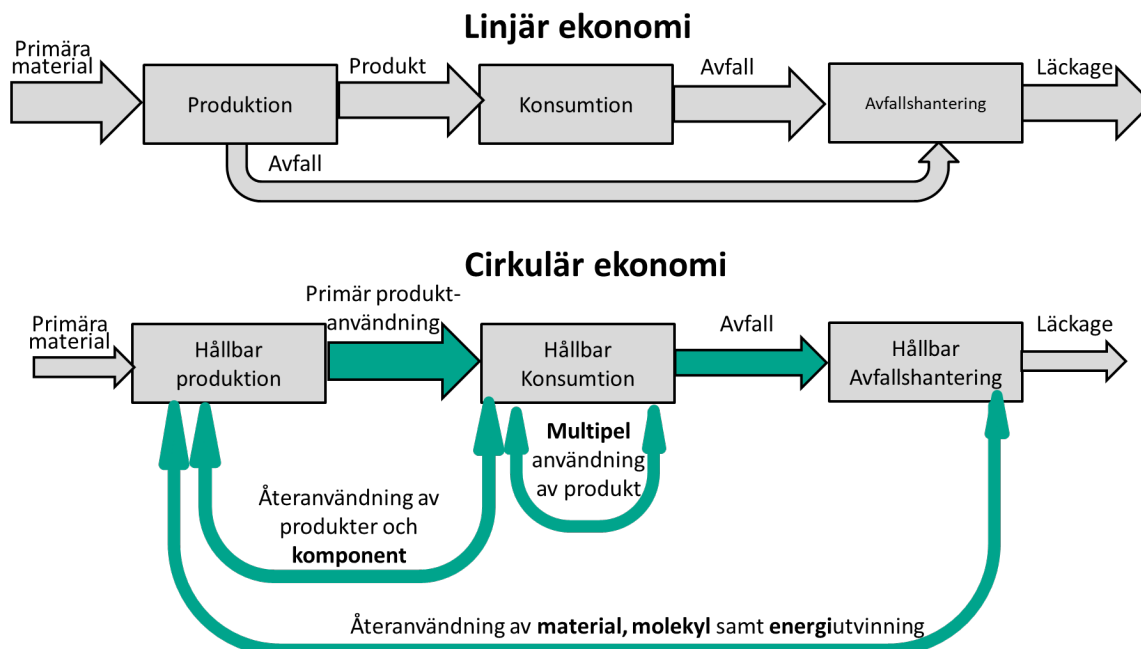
Linjär ekonomi

Primära material

Produktion

Produkt

Konsumtion

Avfall

Avfallshantering

Läckage

Avfall

Cirkulär ekonomi

Primära material

Hållbar produktion

Primär produktanvändning

Hållbar Konsumtion

Avfall

Hållbar Avfallshantering

Läckage

**Multipel** användning av produkt

Återanvändning av produkter och **komponent**

Återanvändning av **material, molekyl** samt **energi**utvinning